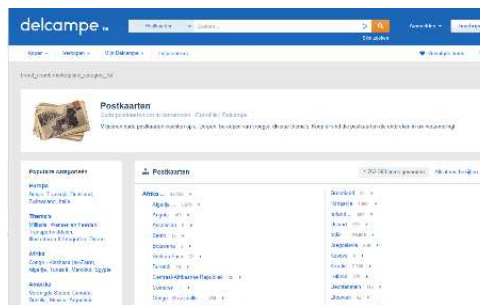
delcampe

Postkaarten

Populaire categorieën

Europa

Thema's

Afrika

Amerika

Postkaarten

Afrika

Algerije

Angola

Benin

Centraal-Afrikaanse Republiek

Congo

Noorwegen

Hongarije

Ierland

Italië

Joegoslavië

Kosovo

Kroatië

Letland

Liechtenstein

Litouwen